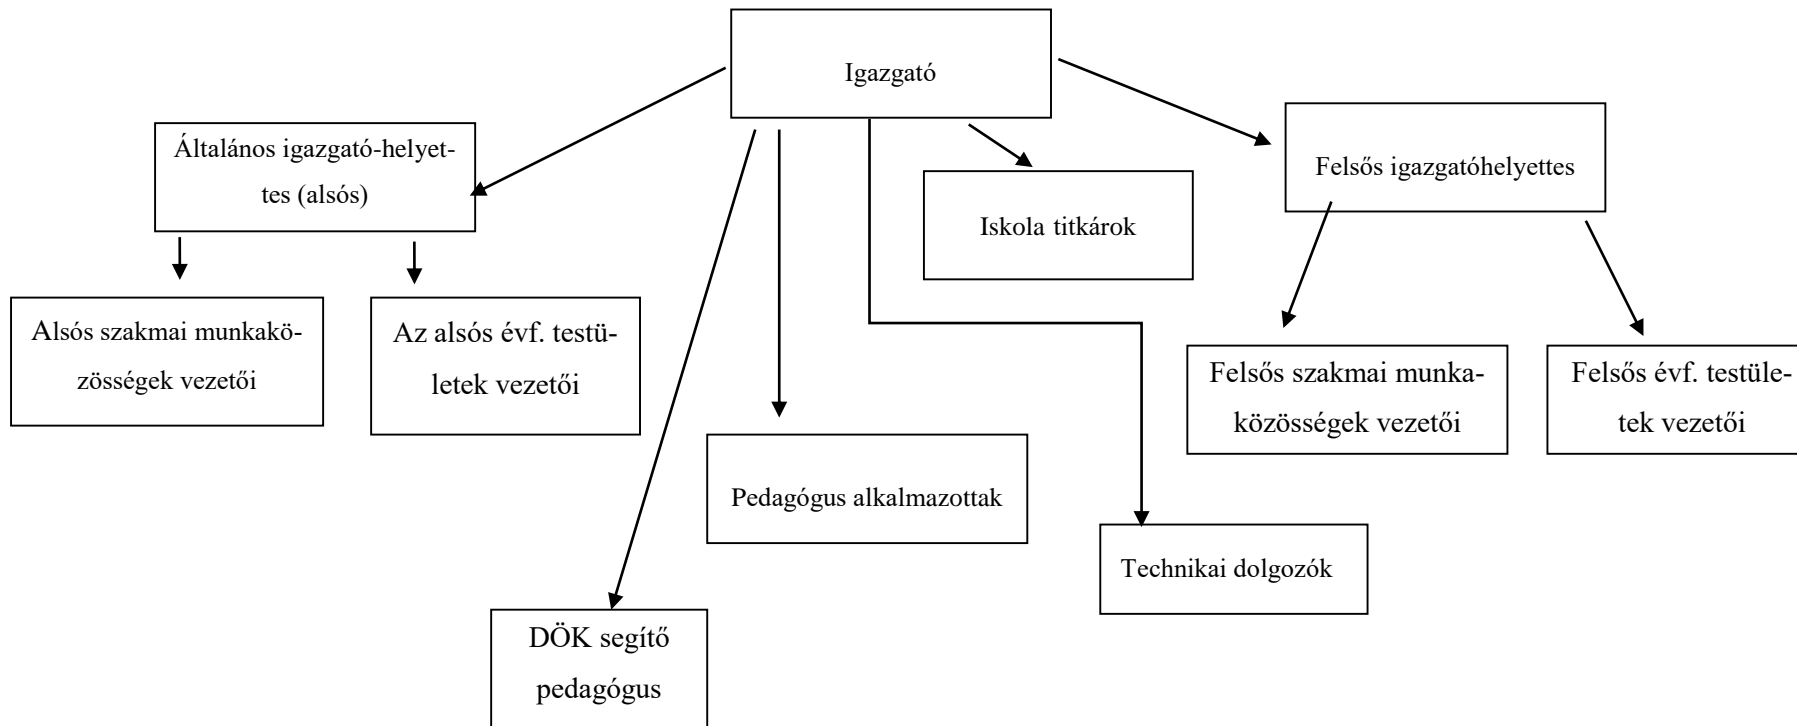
Igazgató

Általános igazgató-helyettes (alsós)

Iskola titkárok

Felsős igazgatóhelyettes

Alsós szakmai munkaközösségek vezetői

Az alsós évf. testületek vezetői

Felsős szakmai munkaközösségek vezetői

Felsős évf. testületek vezetői

Pedagógus alkalmazottak

Technikai dolgozók

DÖK segítő pedagógus